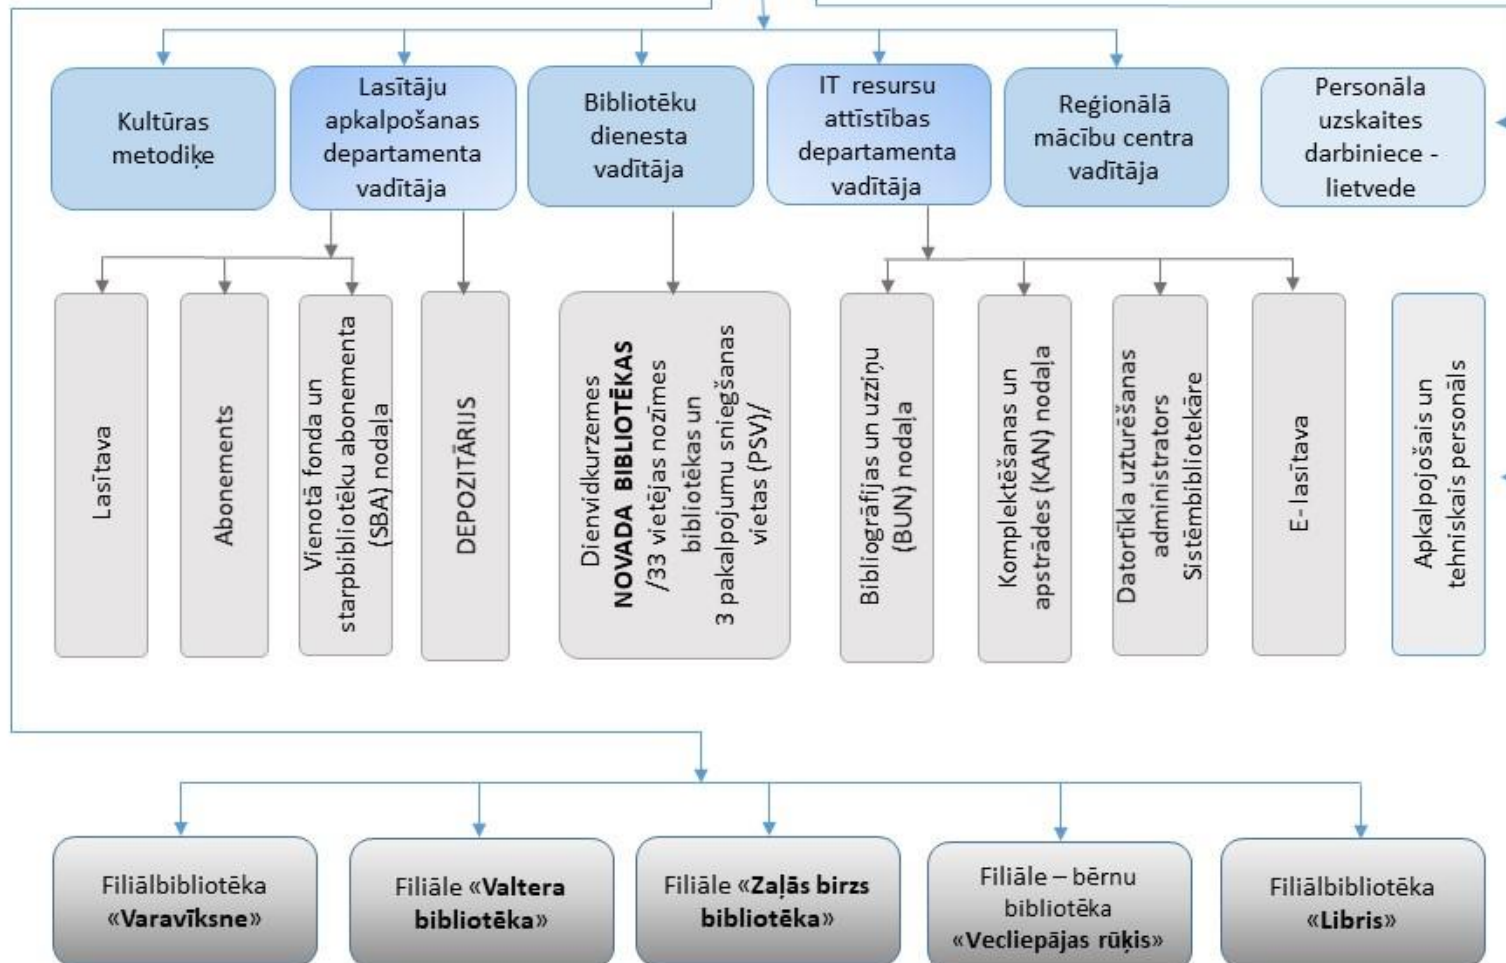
Kultūras metodiķe

Lasītāju apkalpošanas departamenta vadītāja

Bibliotēku dienesta vadītāja

IT resursu attīstības departamenta vadītāja

Reģionālā mācību centra vadītāja

Personāla uzskaites darbiniece - lietvede

Lasītava

Abonements

Vienotā fonda un starpbibliotēku abonementa (SBA) nodaļa

DEPOZITĀRIJS

Dienvidkurzemes **NOVADA BIBLIOTĒKAS** /33 vietējās nozīmes bibliotēkas un 3 pakalpojumu sniegšanas vietas (PSV)/

Bibliogrāfijas un uzziņu (BUN) nodaļa

Komplektēšanas un apstrādes (KAN) nodaļa

Datortīkla uzturēšanas administrators Sistēmbibliotekāre

E- lasītava

Apkalpojošais un tehniskais personāls

Filiālbibliotēka «**Varavīksne**»

Filiāle «**Valtera bibliotēka**»

Filiāle «**Zaļās birzs bibliotēka**»

Filiāle – bērnu bibliotēka «**Vecliepājas rūķis**»

Filiālbibliotēka «**Libris**»